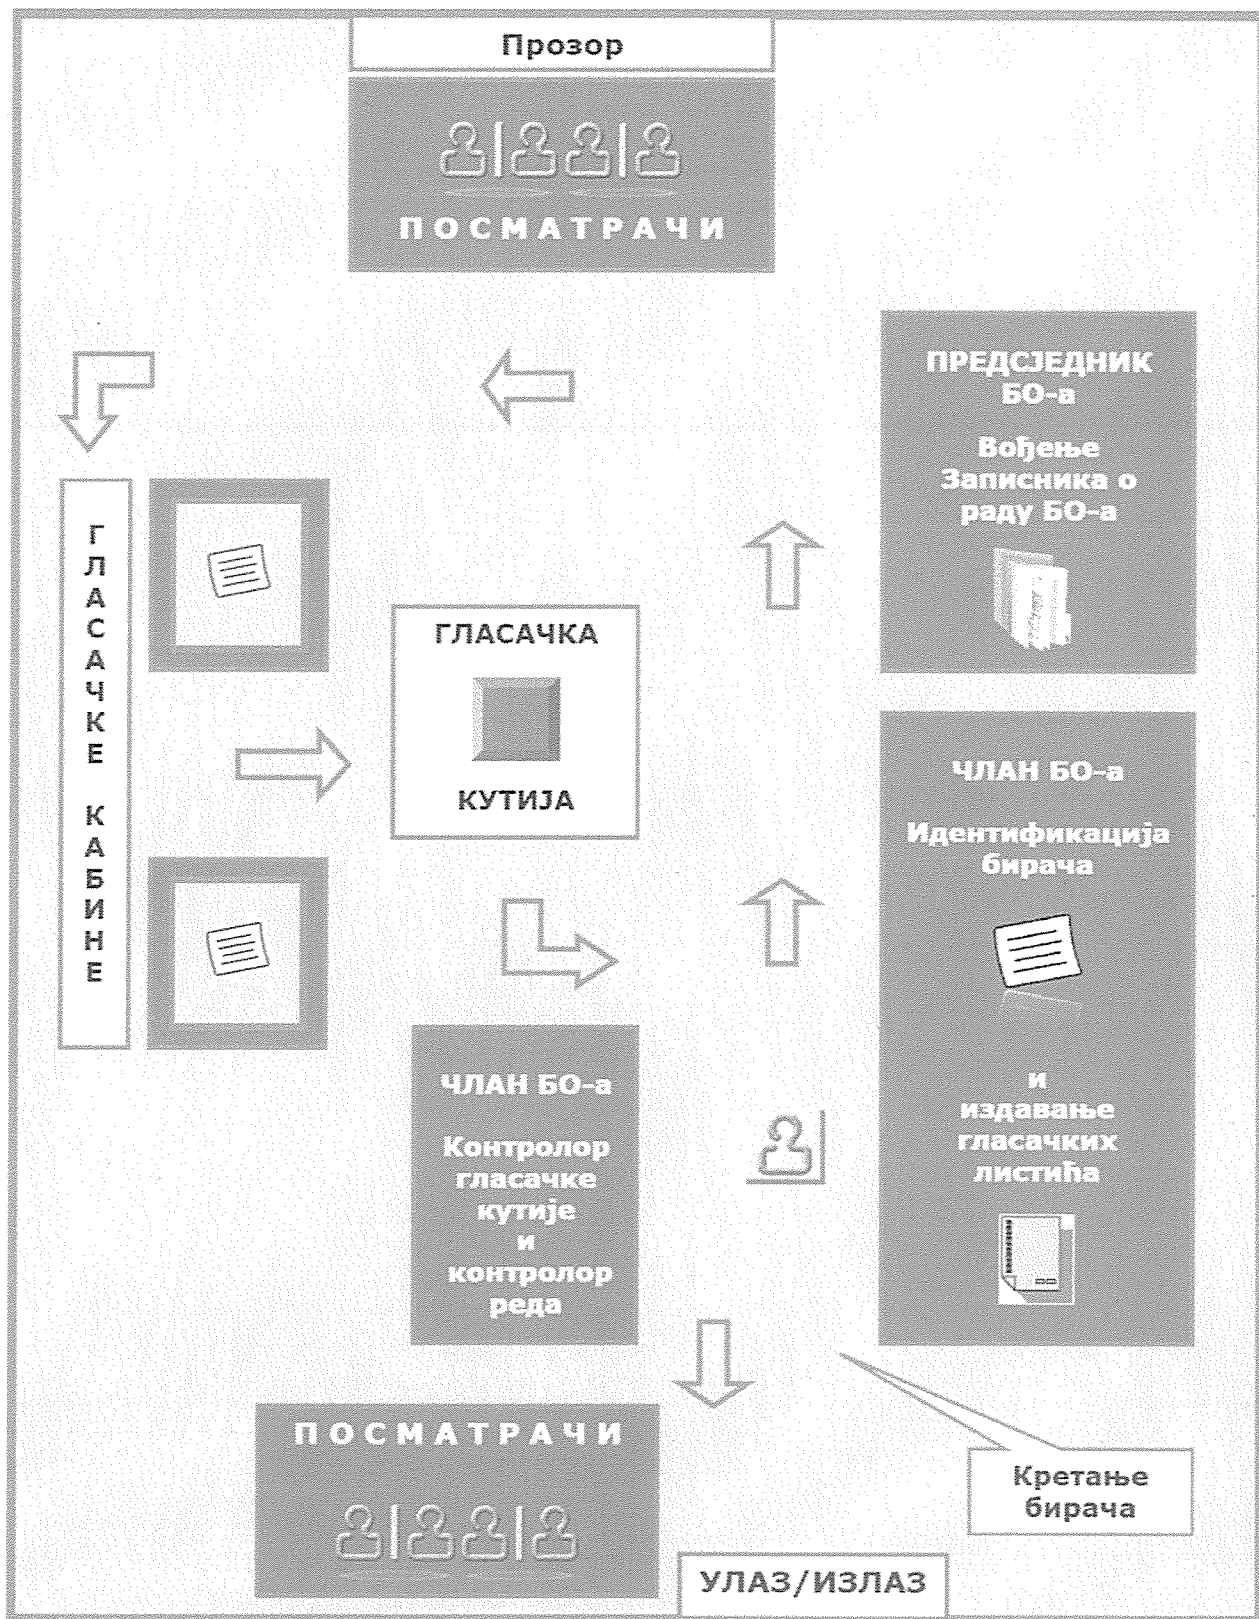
Прозор

ПОСМАТРАЧИ

ПРЕДСЈЕДНИК БО-а

Вођење Записника о раду БО-а

ГЛАСАЧКЕ КАБИНЕ

ГЛАСАЧКА

КУТИЈА

ЧЛАН БО-а

Идентификација бирача

и издавање гласачких листића

ЧЛАН БО-а

Контролор гласачке кутије и контролор реда

ПОСМАТРАЧИ

Кретање бирача

УЛАЗ/ИЗЛАЗ